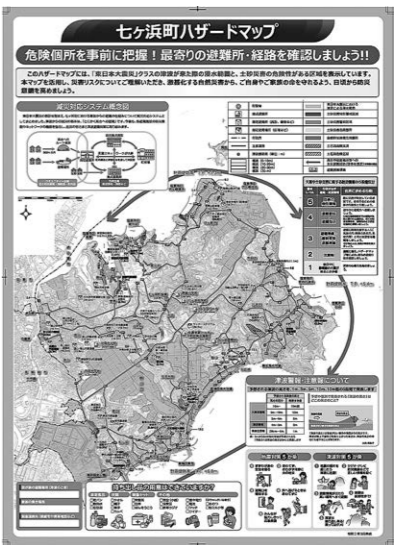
七ヶ浜町ハザードマップ

危険個所を事前に把握！最寄りの避難所・経路を確認しましょう!!

このハザードマップには、「東日本大震災」クラスの津波が来た際の浸水範囲と、土砂災害の危険性がある区域を表示しています。本マップを活用し、災害リスクについてご理解いただき、激甚化する自然災害から、ご自身やご家族の命を守れるよう、日頃から防災意識を高めましょう。

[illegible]

津波警報・注意報について

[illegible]